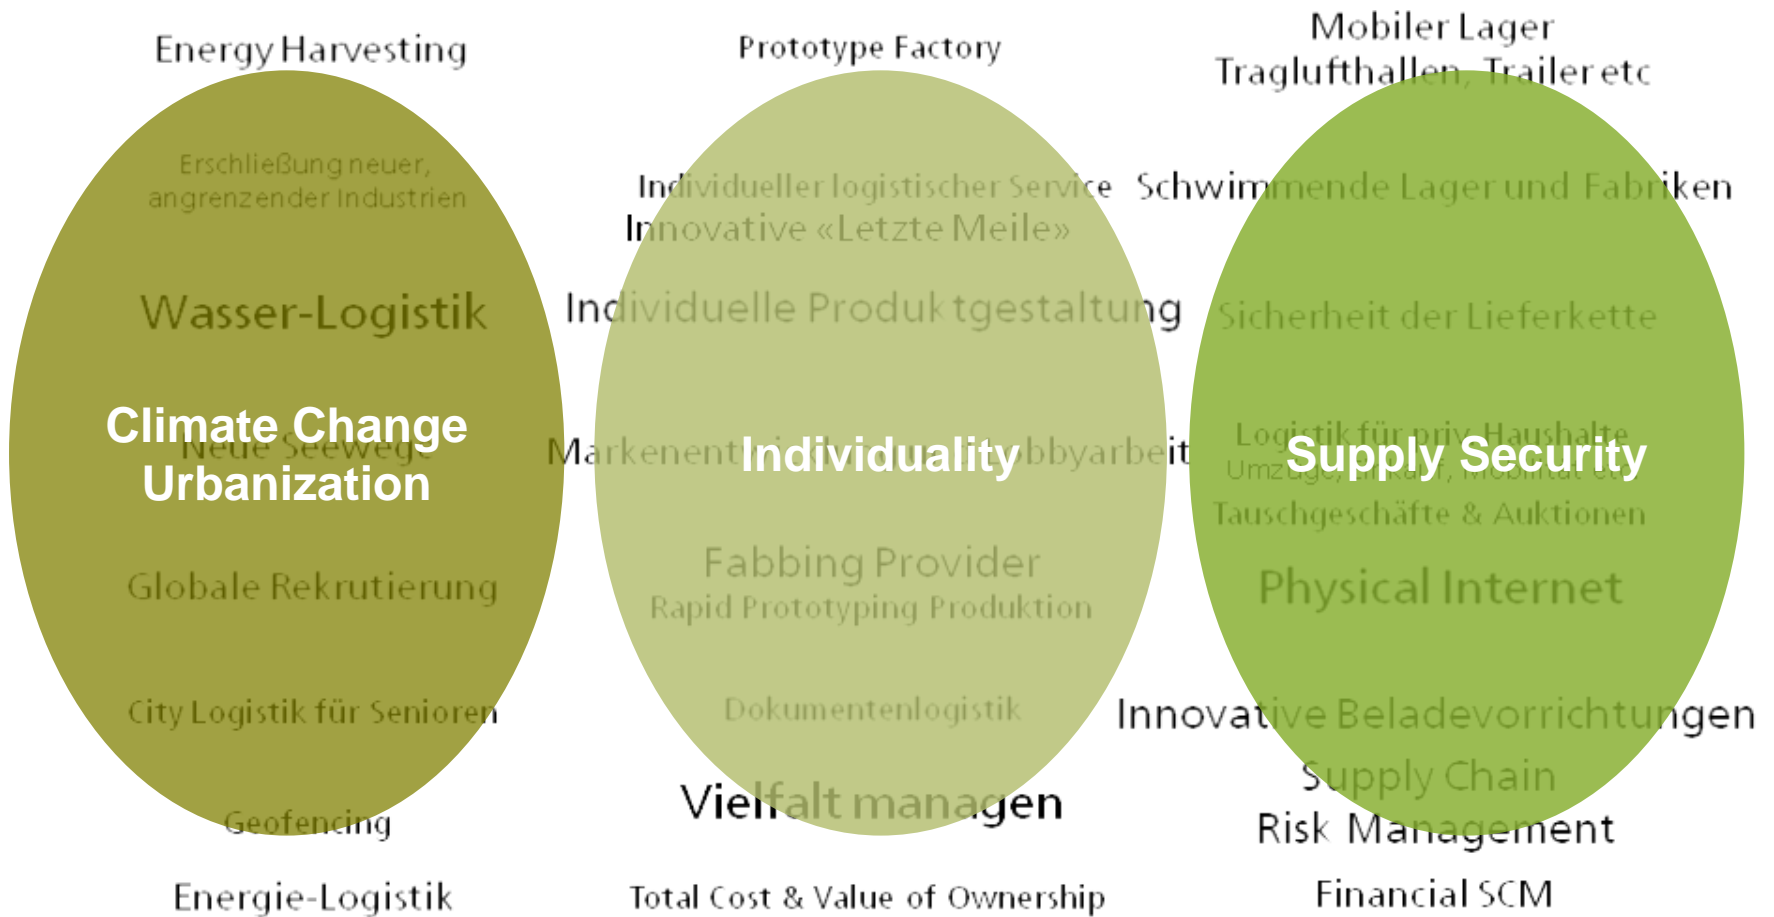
Energy Harvesting

Prototype Factory

Mobiler Lager
Traglufthallen, Trailer etc

Erschließung neuer, angrenzender Industrien

Individueller logistischer Service

Schwimmende Lager und Fabriken

Innovative «Letzte Meile»

Wasser-Logistik

Individuelle Produktgestaltung

Sicherheit der Lieferkette

Climate Change
Urbanization

Neue Seewege

Markenentw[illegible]bbyarbeit

Individuality

Logistik für priv. Haushalte
Umzüge, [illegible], Mobilität etc.

Supply Security

Tauschgeschäfte & Auktionen

Fabbing Provider
Rapid Prototyping Produktion

Globale Rekrutierung

Physical Internet

City Logistik für Senioren

Dokumentenlogistik

Innovative Beladevorrichtungen

Supply Chain
Risk Management

Vielfalt managen

Geofencing

Energie-Logistik

Total Cost & Value of Ownership

Financial SCM